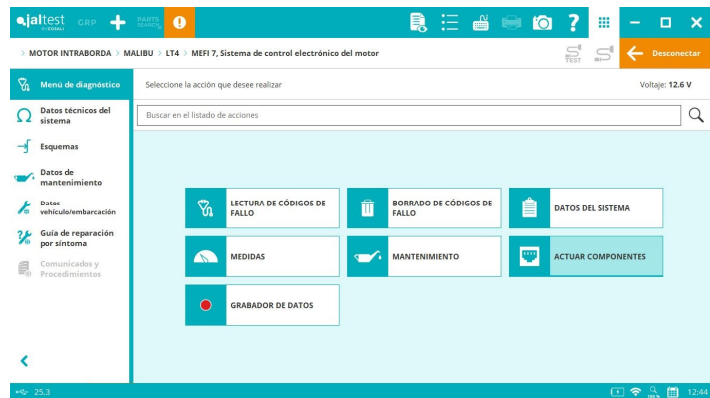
jaltest BY COJALI GRP PARTS SEARCH

Desconectar

> MOTOR INTRABORDA > MALIBU > LT4 > MEFI 7, Sistema de control electrónico del motor

TEST

Menú de diagnóstico

Datos técnicos del sistema

Esquemas

Datos de mantenimiento

Datos vehículo/embarcación

Guía de reparación por síntoma

Comunicados y Procedimientos

Seleccione la acción que desee realizar

Voltaje: 12.6 V

Buscar en el listado de acciones

LECTURA DE CÓDIGOS DE FALLO

BORRADO DE CÓDIGOS DE FALLO

DATOS DEL SISTEMA

MEDIDAS

MANTENIMIENTO

ACTUAR COMPONENTES

GRABADOR DE DATOS

25.3

12:44